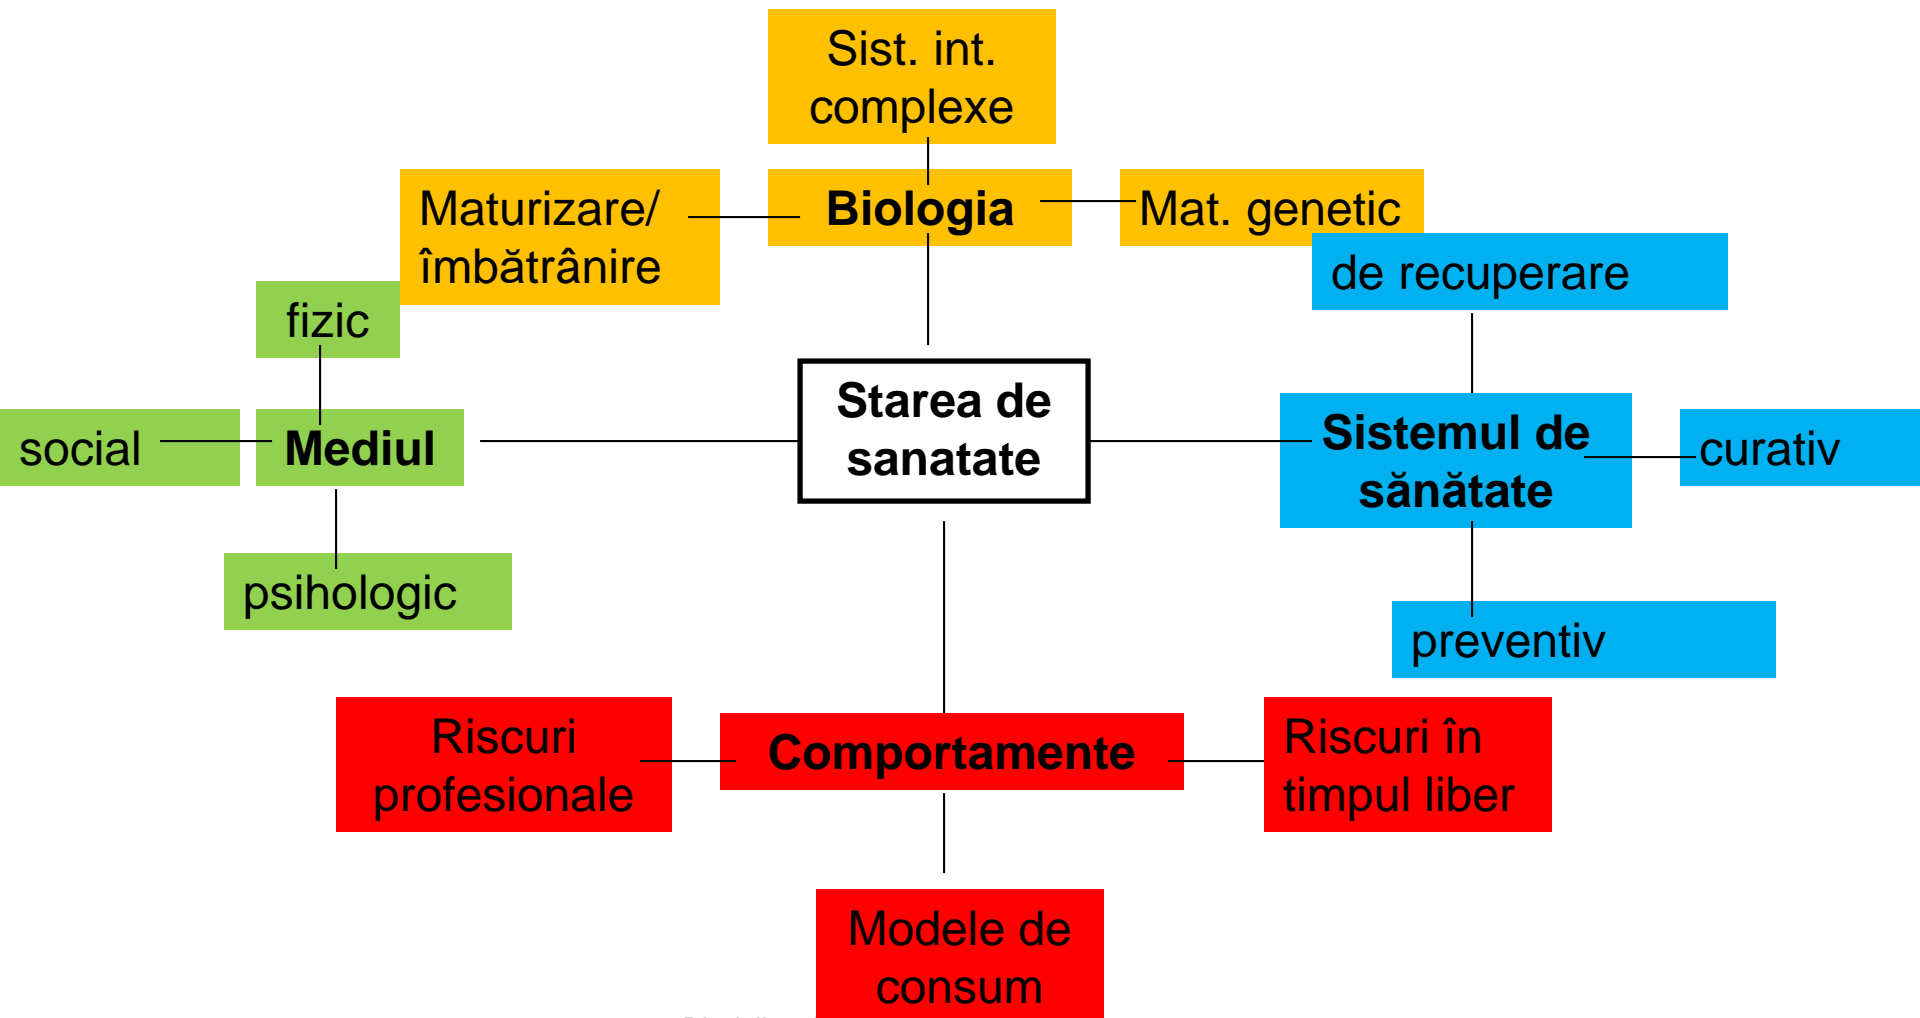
Sist. int. complexe

Maturizare/ îmbătrânire

Biologia

Mat. genetic

de recuperare

fizic

social

Mediul

Starea de sanatate

Sistemul de sănătate

curativ

psihologic

preventiv

Riscuri profesionale

Comportamente

Riscuri în timpul liber

Modele de consum